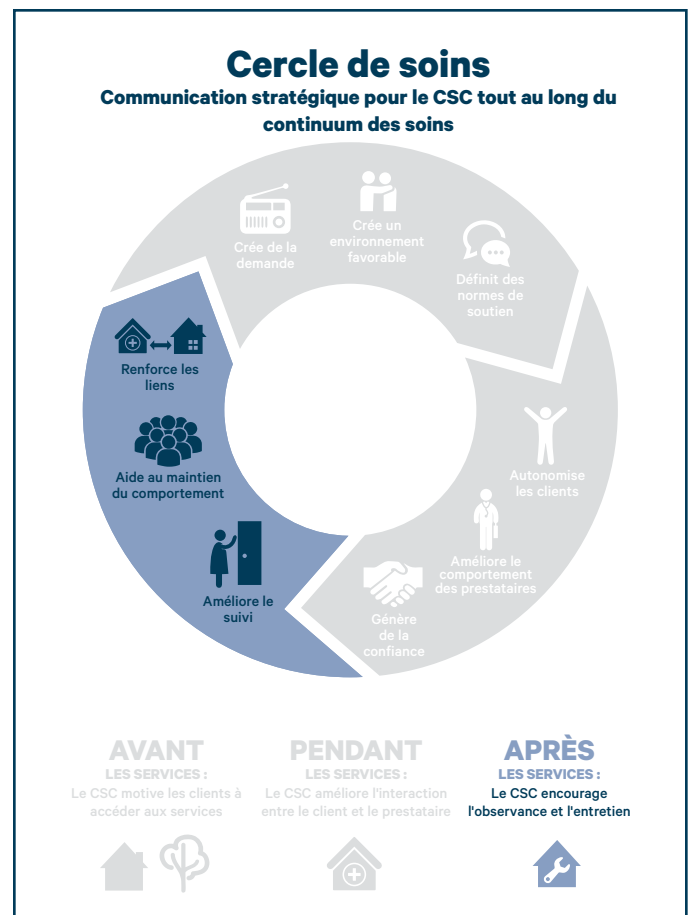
Cercle de soins

Communication stratégique pour le CSC tout au long du continuum des soins

Crée de la demande

Crée un environnement favorable

Définit des normes de soutien

Autonomise les clients

Améliore le comportement des prestataires

Génère de la confiance

Améliore le suivi

Aide au maintien du comportement

Renforce les liens

AVANT
LES SERVICES :
Le CSC motive les clients à accéder aux services

PENDANT
LES SERVICES :
Le CSC améliore l'interaction entre le client et le prestataire

APRÈS
LES SERVICES :
Le CSC encourage l'observance et l'entretien